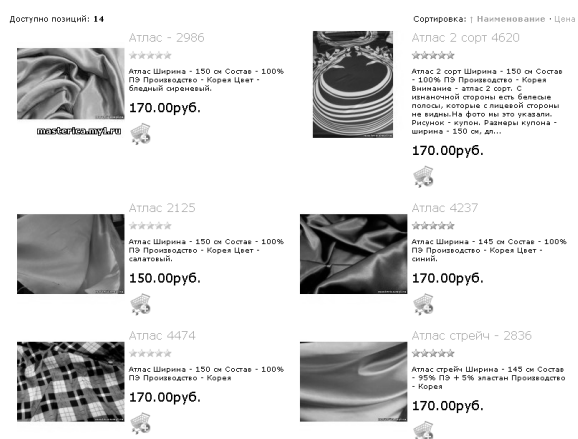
Доступно позиций: 14

Сортировка: | Наименование • Цена

Атлас - 2986

masterica.my1.ru

Атлас Ширина - 150 см Состав - 100% ПЭ Производство - Корея Цвет - бледный сиреневый.

170.00руб.

Атлас 2 сорт 4620

Атлас 2 сорт Ширина - 150 см Состав - 100% ПЭ Производство - Корея Внимание - атлас 2 сорт. С изнаночной стороны есть белесые полосы, которые с лицевой стороны не видны.На фото мы это указали. Рисунок - купон. Размеры купона - ширина - 150 см, дл...

170.00руб.

Атлас 2125

Атлас Ширина - 150 см Состав - 100% ПЭ Производство - Корея Цвет - салатовый.

150.00руб.

Атлас 4237

Атлас Ширина - 145 см Состав - 100% ПЭ Производство - Корея Цвет - синий.

170.00руб.

Атлас 4474

Атлас Ширина - 150 см Состав - 100% ПЭ Производство - Корея

170.00руб.

Атлас стрейч - 2836

Атлас стрейч Ширина - 145 см Состав - 95% ПЭ + 5% эластан Производство - Корея

170.00руб.